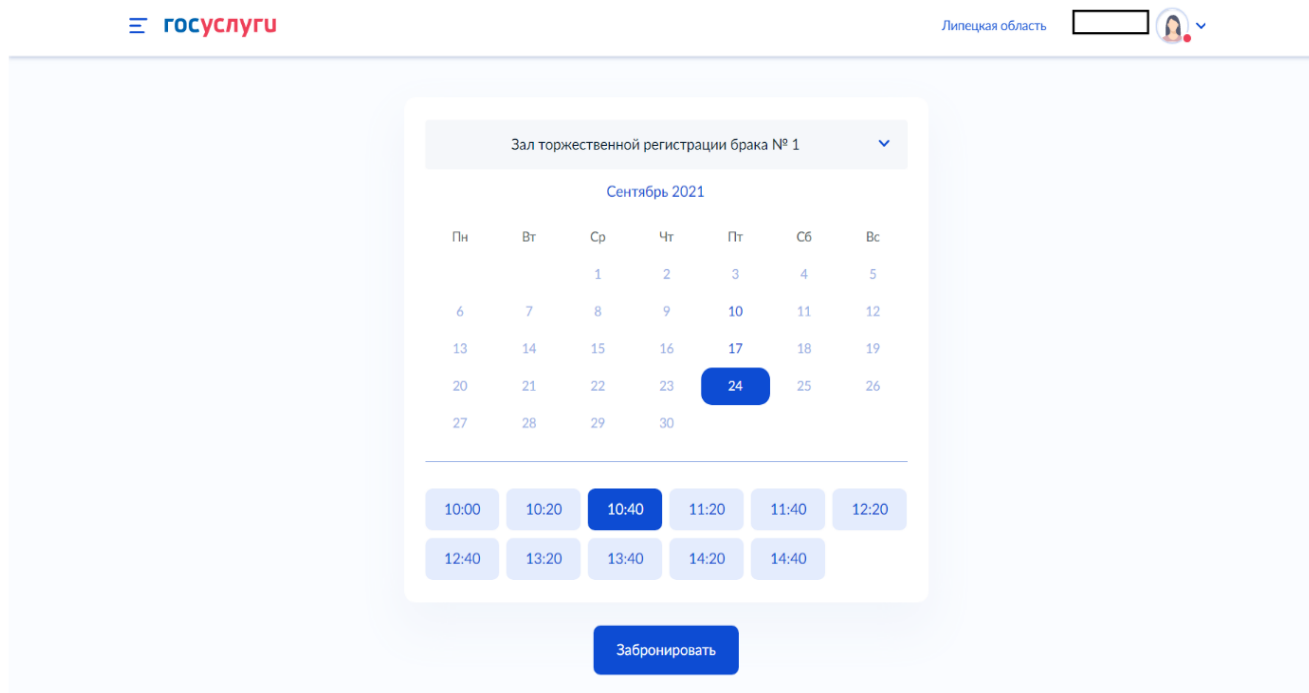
госуслуги

Липецкая область

Зал торжественной регистрации брака № 1

Сентябрь 2021

| Пн | Вт | Ср | Чт | Пт | Сб | Вс |
|---|---|---|---|---|---|---|
| | | 1 | 2 | 3 | 4 | 5 |
| 6 | 7 | 8 | 9 | 10 | 11 | 12 |
| 13 | 14 | 15 | 16 | 17 | 18 | 19 |
| 20 | 21 | 22 | 23 | 24 | 25 | 26 |
| 27 | 28 | 29 | 30 | | | |

10:00 10:20 10:40 11:20 11:40 12:20
12:40 13:20 13:40 14:20 14:40

Забронировать